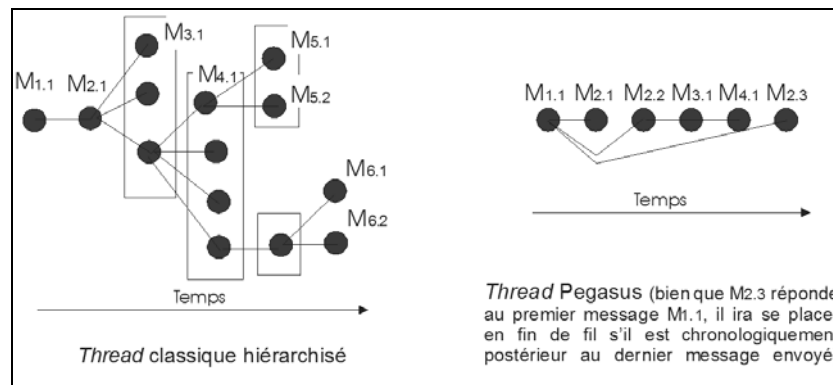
$M_{3.1}$
$M_{5.1}$
$M_{1.1}$ $M_{2.1}$
$M_{4.1}$
$M_{5.2}$
$M_{6.1}$
$M_{6.2}$

Temps

*Thread* classique hiérarchisé

$M_{1.1}$ $M_{2.1}$ $M_{2.2}$ $M_{3.1}$ $M_{4.1}$ $M_{2.3}$

Temps

*Thread* Pegasus (bien que $M_{2.3}$ réponde au premier message $M_{1.1}$, il ira se place en fin de fil s'il est chronologiquemen postérieur au dernier message envoyé